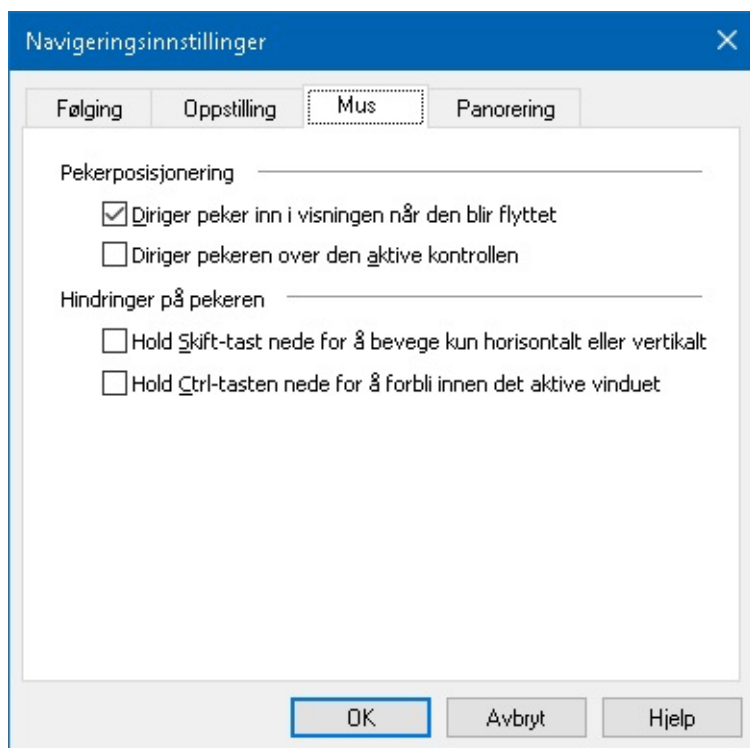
Navigeringsinnstillinger

Følging
Oppstilling
Mus
Panorering

Pekerposisjonering

Diriger peker inn i visningen når den blir flyttet

Diriger pekeren over den aktive kontrollen

Hindringer på pekeren

Hold Skift-tast nede for å bevege kun horisontalt eller vertikalt

Hold Ctrl-tasten nede for å forbli innen det aktive vinduet

OK
Avbryt
Hjelp